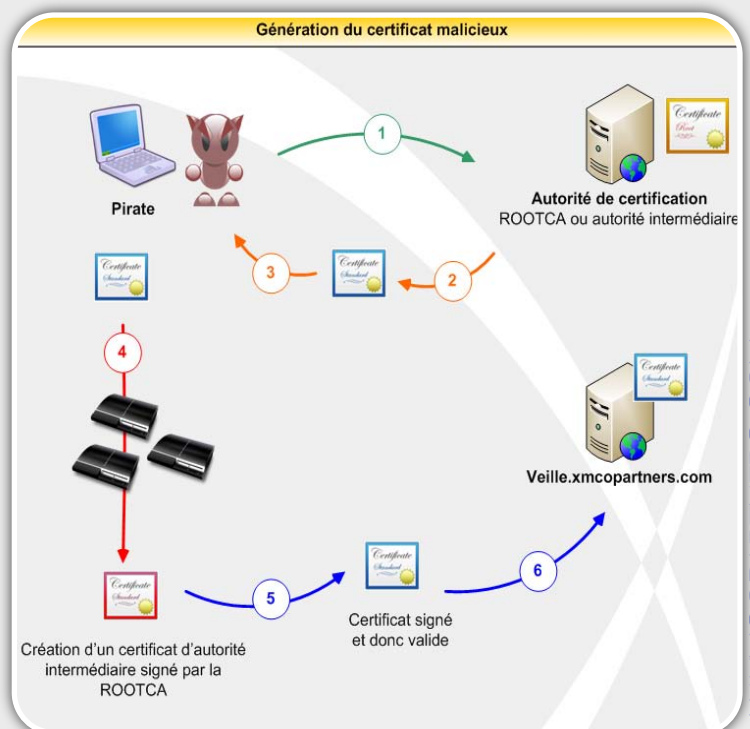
Génération du certificat malicieux

Pirate

1

Certificate Root

Autorité de certification
ROOTCA ou autorité intermédiaire

Certificate Standard

3

Certificate Standard

2

4

Certificate Standard

Veille.xmcopartners.com

Certificate Standard

5

Certificate Standard

6

Création d'un certificat d'autorité intermédiaire signé par la ROOTCA

Certificat signé et donc valide